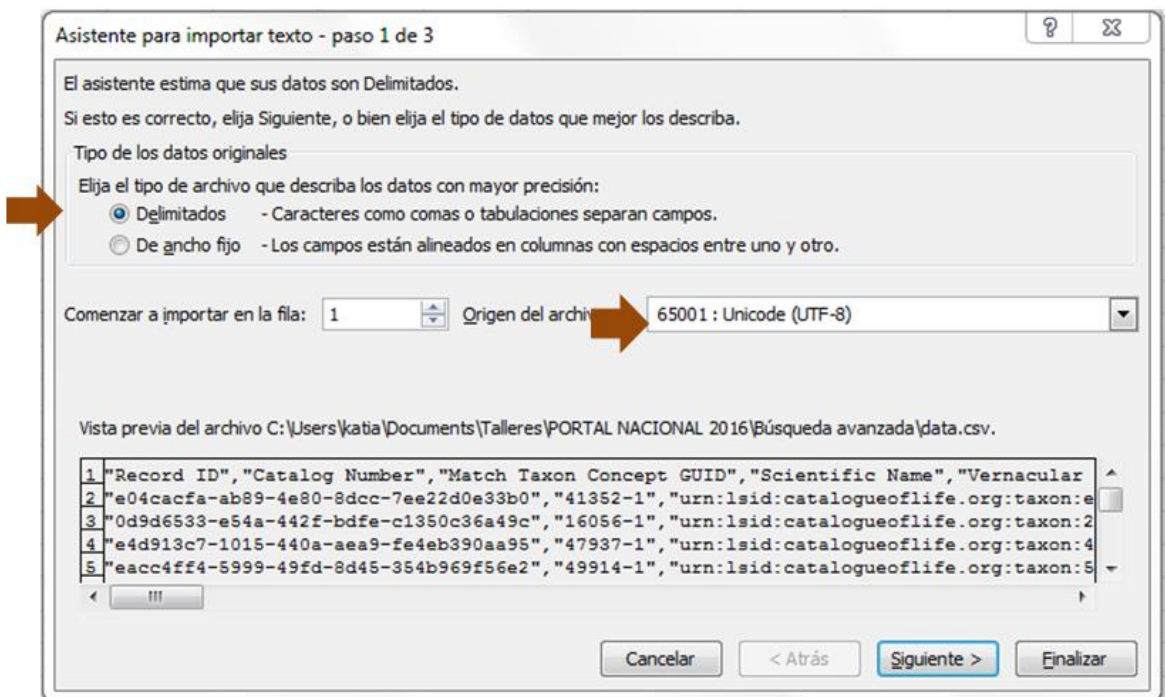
Asistente para importar texto - paso 1 de 3

?

El asistente estima que sus datos son Delimitados.

Si esto es correcto, elija Siguiente, o bien elija el tipo de datos que mejor los describa.

Tipo de los datos originales

Elija el tipo de archivo que describa los datos con mayor precisión:

Delimitados - Caracteres como comas o tabulaciones separan campos.

De ancho fijo - Los campos están alineados en columnas con espacios entre uno y otro.

Comenzar a importar en la fila: 1 Origen del archiv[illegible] 65001 : Unicode (UTF-8)

Vista previa del archivo C:\Users\katia\Documents\Talleres\PORTAL NACIONAL 2016\Búsqueda avanzada\data.csv.

1 "Record ID","Catalog Number","Match Taxon Concept GUID","Scientific Name","Vernacular
2 "e04cacfa-ab89-4e80-8dcc-7ee22d0e33b0","41352-1","urn:lsid:catalogueoflife.org:taxon:e
3 "0d9d6533-e54a-442f-bdfe-c1350c36a49c","16056-1","urn:lsid:catalogueoflife.org:taxon:2
4 "e4d913c7-1015-440a-aea9-fe4eb390aa95","47937-1","urn:lsid:catalogueoflife.org:taxon:4
5 "eacc4ff4-5999-49fd-8d45-354b969f56e2","49914-1","urn:lsid:catalogueoflife.org:taxon:5

Cancelar < Atrás Siguiente > Finalizar